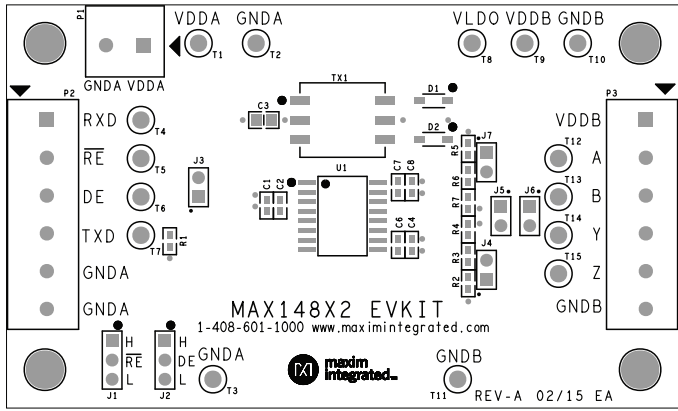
P1
GNDA VDDA
VDDA
T1
GNDA
T2
VLDO
T8
VDDB
T9
GNDB
T10
P2
RXD
T4
$\overline{RE}$
T5
DE
T6
TXD
T7
R1
GNDA
GNDA
J3
TX1
C3
D1
D2
U1
C1
C2
C7
C8
C6
C4
R5
R6
R7
R4
R3
R2
J7
J5
J6
J4
P3
VDDB
T12
A
T13
B
T14
Y
T15
Z
GNDB
MAX148X2 EVKIT
1-408-601-1000 www.maximintegrated.com
H
$\overline{RE}$
L
J1
H
DE
L
J2
GNDA
T3
maxim integrated
GNDB
T11
REV-A 02/15 EA